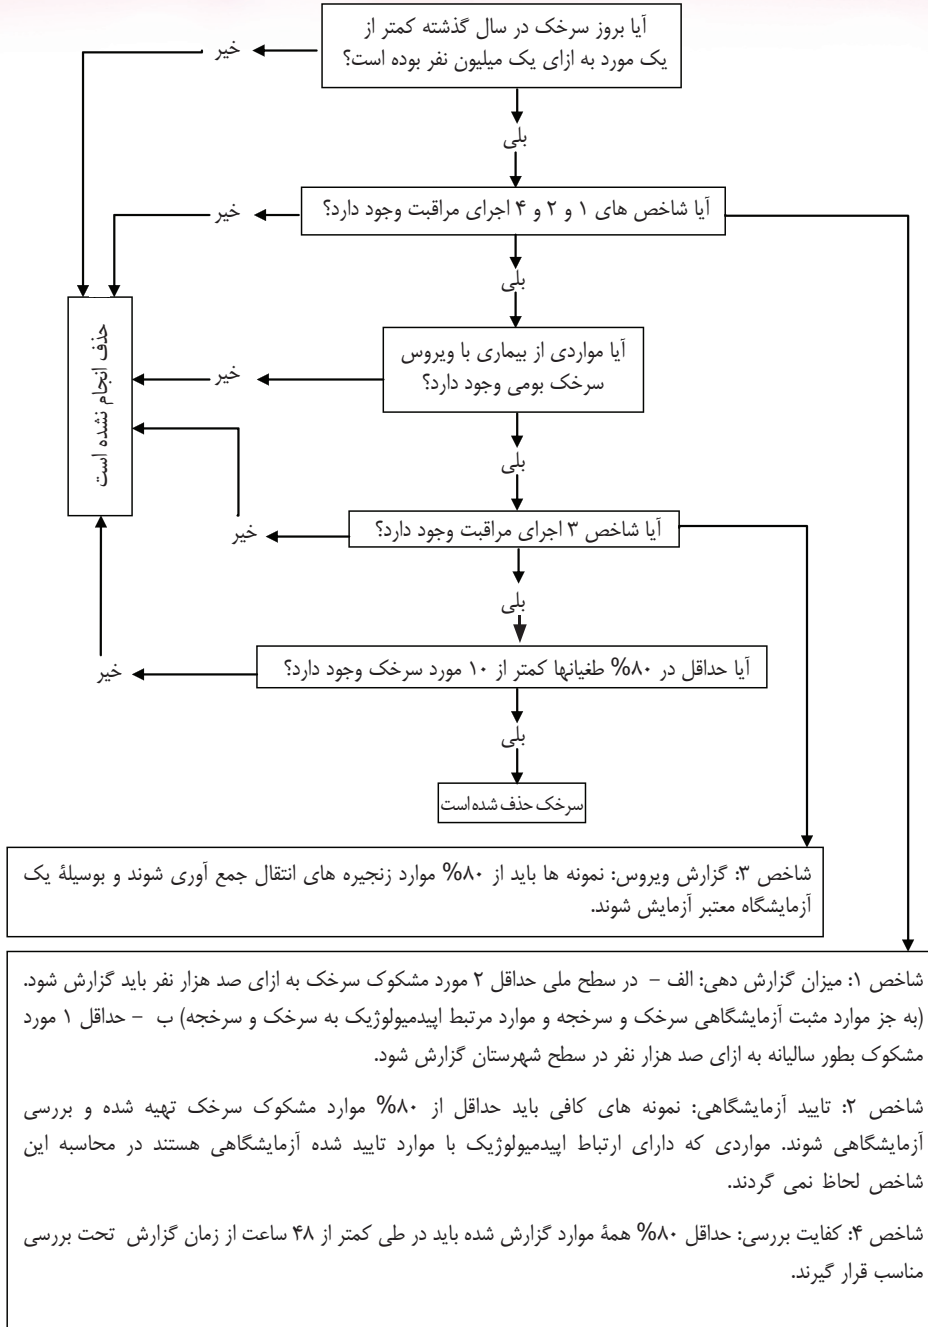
آیا بروز سرخک در سال گذشته کمتر از یک مورد به ازای یک میلیون نفر بوده است؟

خیر

بلی

آیا شاخص های ۱ و ۲ و ۴ اجرای مراقبت وجود دارد؟

خیر

بلی

حذف انجام نشده است

آیا مواردی از بیماری با ویروس سرخک بومی وجود دارد؟

خیر

بلی

آیا شاخص ۳ اجرای مراقبت وجود دارد؟

خیر

بلی

آیا حداقل در ۸۰% طغیانها کمتر از ۱۰ مورد سرخک وجود دارد؟

خیر

بلی

سرخک حذف شده است

شاخص ۳: گزارش ویروس: نمونه ها باید از ۸۰% موارد زنجیره های انتقال جمع آوری شوند و بوسیلهٔ یک آزمایشگاه معتبر آزمایش شوند.

شاخص ۱: میزان گزارش دهی: الف – در سطح ملی حداقل ۲ مورد مشکوک سرخک به ازای صد هزار نفر باید گزارش شود. (به جز موارد مثبت آزمایشگاهی سرخک و سرخجه و موارد مرتبط اپیدمیولوژیک به سرخک و سرخجه) ب – حداقل ۱ مورد مشکوک بطور سالیانه به ازای صد هزار نفر در سطح شهرستان گزارش شود.

شاخص ۲: تایید آزمایشگاهی: نمونه های کافی باید حداقل از ۸۰% موارد مشکوک سرخک تهیه شده و بررسی آزمایشگاهی شوند. مواردی که دارای ارتباط اپیدمیولوژیک با موارد تایید شده آزمایشگاهی هستند در محاسبه این شاخص لحاظ نمی گردند.

شاخص ۴: کفایت بررسی: حداقل ۸۰% همهٔ موارد گزارش شده باید در طی کمتر از ۴۸ ساعت از زمان گزارش تحت بررسی مناسب قرار گیرند.